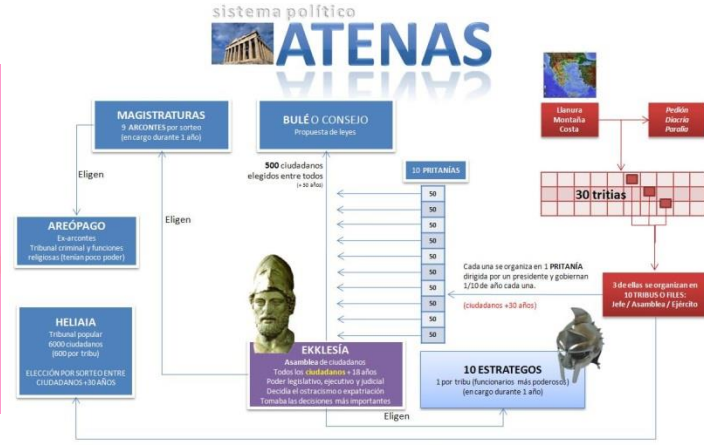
sistema político

ATENAS

MAGISTRATURAS
9 ARCONTES por sorteo
(en cargo durante 1 año)

BULÉ O CONSEJO
Propuesta de leyes

Llanura
Montaña
Costa

Pedión
Diacria
Paralia

Eligen

500 ciudadanos elegidos entre todos
(+30 años)

10 PRITANÍAS

30 tritias

AREÓPAGO
Ex-arcontes
Tribunal criminal y funciones religiosas (tenían poco poder)

Eligen

50
50
50
50
50
50
50
50
50
50

Cada una se organiza en 1 PRITANÍA dirigida por un presidente y gobiernan 1/10 de año cada una.

(ciudadanos +30 años)

3 de ellas se organizan en 10 TRIBUS O FILES:
Jefe / Asamblea / Ejército

HELIAIA
Tribunal popular
6000 ciudadanos
(600 por tribu)

ELECCIÓN POR SORTEO ENTRE CIUDADANOS +30 AÑOS

EKKLESÍA
Asamblea de ciudadanos
Todos los ciudadanos + 18 años
Poder legislativo, ejecutivo y judicial
Decidía el ostracismo o expatriación
Tomaba las decisiones más importantes

10 ESTRATEGOS
1 por tribu (funcionarios más poderosos)
(en cargo durante 1 año)

Eligen